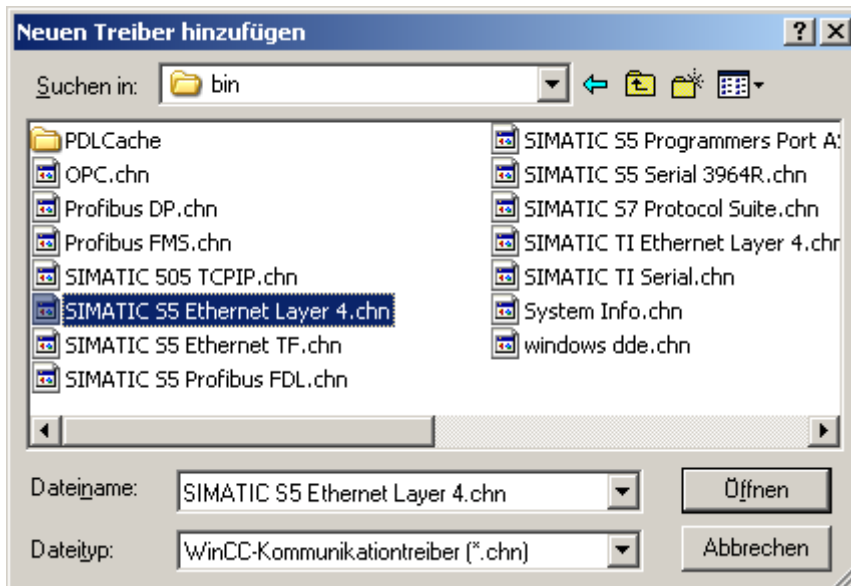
Neuen Treiber hinzufügen

? X

Suchen in: bin

PDLCache
OPC.chn
Profibus DP.chn
Profibus FMS.chn
SIMATIC 505 TCPIP.chn
SIMATIC S5 Ethernet Layer 4.chn
SIMATIC S5 Ethernet TF.chn
SIMATIC S5 Profibus FDL.chn

SIMATIC S5 Programmers Port A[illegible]
SIMATIC S5 Serial 3964R.chn
SIMATIC S7 Protocol Suite.chn
SIMATIC TI Ethernet Layer 4.chn
SIMATIC TI Serial.chn
System Info.chn
windows dde.chn

Dateiname: SIMATIC S5 Ethernet Layer 4.chn

Öffnen

Dateityp: WinCC-Kommunikationtreiber (*.chn)

Abbrechen